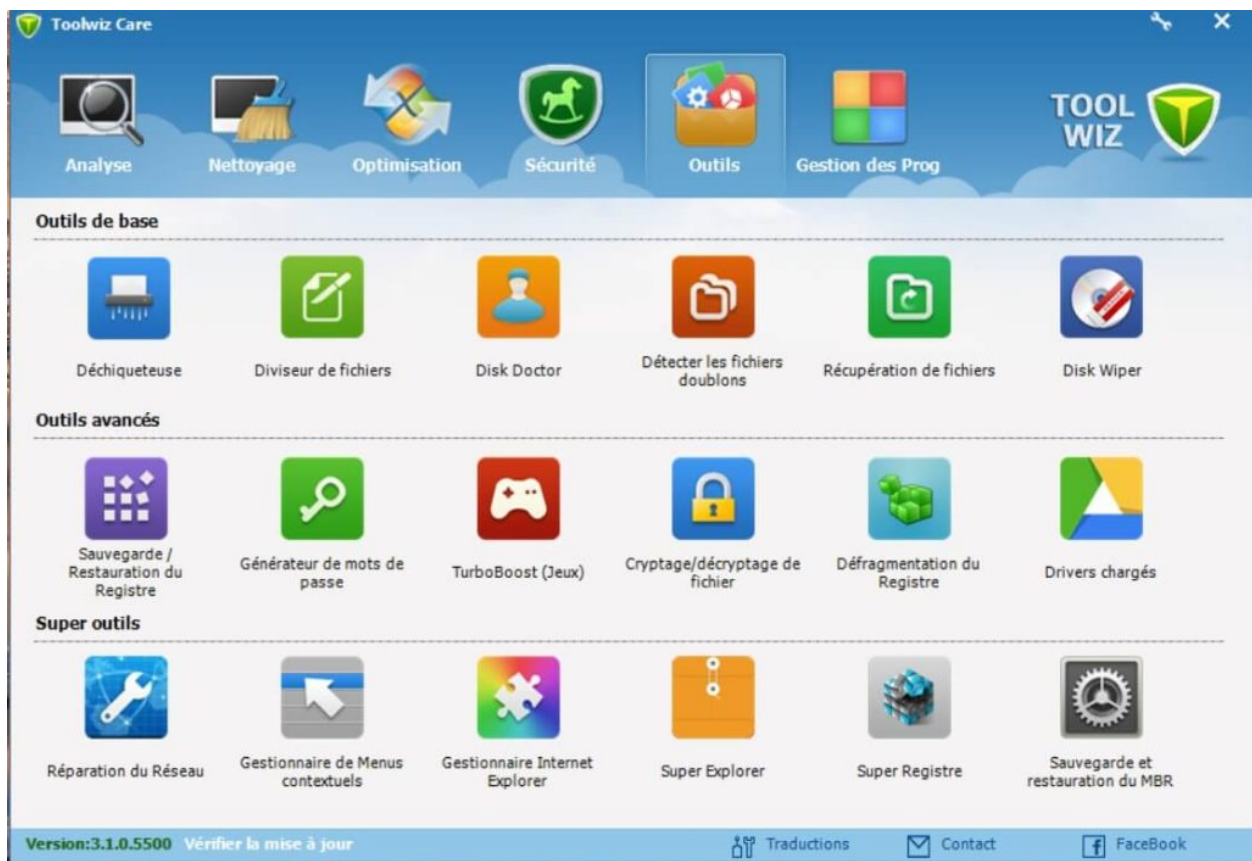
Toolwiz Care

Analyse
Nettoyage
Optimisation
Sécurité
Outils
Gestion des Prog

TOOL WIZ

Outils de base

Déchiqueteuse
Diviseur de fichiers
Disk Doctor
Détecter les fichiers doublons
Récupération de fichiers
Disk Wiper

Outils avancés

Sauvegarde / Restauration du Registre
Générateur de mots de passe
TurboBoost (Jeux)
Cryptage/décryptage de fichier
Défragmentation du Registre
Drivers chargés

Super outils

Réparation du Réseau
Gestionnaire de Menus contextuels
Gestionnaire Internet Explorer
Super Explorer
Super Registre
Sauvegarde et restauration du MBR

Version:3.1.0.5500 Vérifier la mise à jour
Traductions
Contact
FaceBook